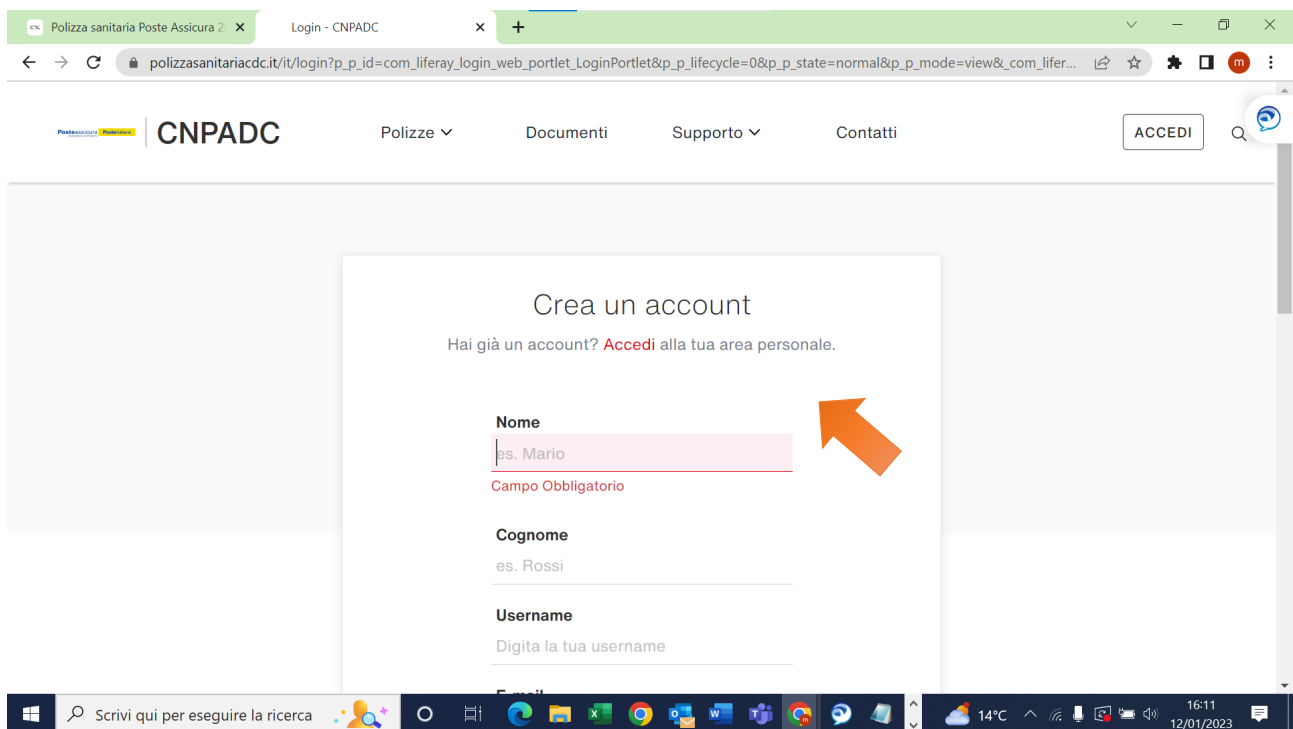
Polizza sanitaria Poste Assicura 2
Login - CNPADC
+

polizzasanitariacdc.it/it/login?p_p_id=com_liferay_login_web_portlet_LoginPortlet&p_p_lifecycle=0&p_p_state=normal&p_p_mode=view&_com_lifer...

m

PosteAssicura PosteItaliane CNPADC
Polizze
Documenti
Supporto
Contatti
ACCEDI

Crea un account
Hai già un account? Accedi alla tua area personale.

Nome
es. Mario
Campo Obbligatorio

Cognome
es. Rossi

Username
Digita la tua username

E-mail

Scrivi qui per eseguire la ricerca
14°C
16:11
12/01/2023